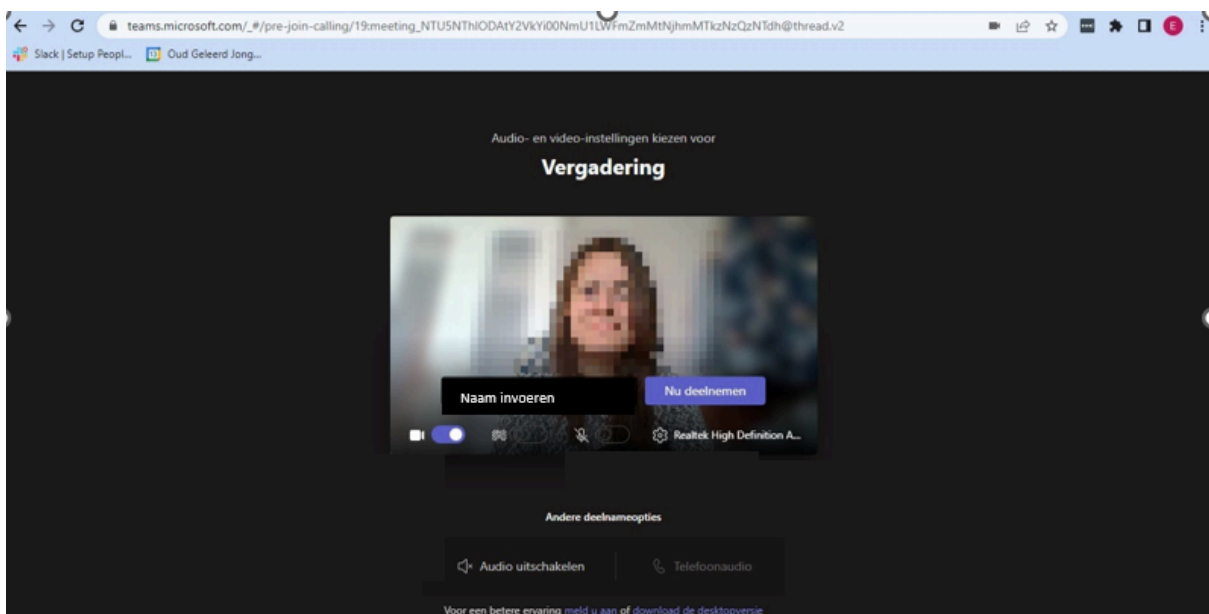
teams.microsoft.com/_#/pre-join-calling/19:meeting_NTU5NThlODAtY2VkYi00NmU1LWFmZmMtNjhmMTkzNzQzNTdh@thread.v2

Slack | Setup Peopl... Oud Geleerd Jong...

Audio- en video-instellingen kiezen voor

Vergadering

Naam invoeren

Nu deelnemen

Realtek High Definition A...

Andere deelnameopties

Audio uitschakelen

Telefoonaudio

Voor een betere ervaring meld u aan of download de desktopversie